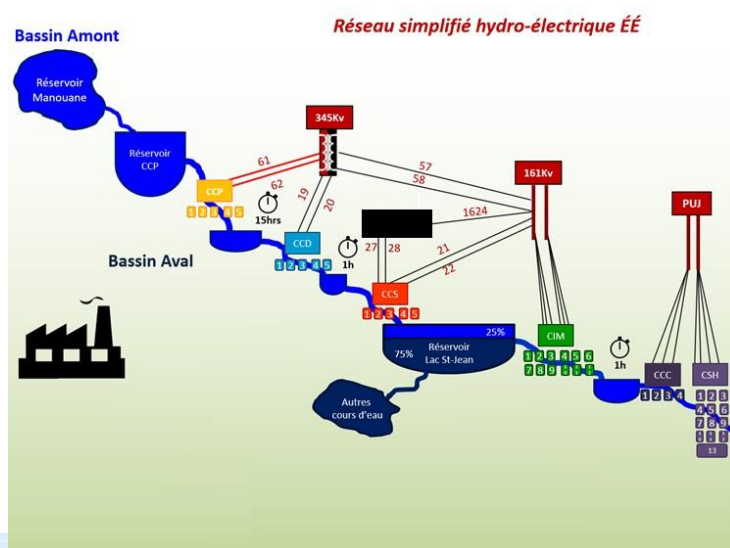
Bassin Amont

Réseau simplifié hydro-électrique ÉÉ

Réservoir Manouane

Réservoir CCP

345Kv

61

62

57

58

CCP

1 2 3 4 5

15hrs

19

20

1624

161Kv

PUJ

CCD

1 2 3 4 5

1h

27

28

21

22

Bassin Aval

CCS

1 2 3 4 5

25%

Réservoir Lac St-Jean

75%

CIM

1 2 3 4 5 6

7 8 9 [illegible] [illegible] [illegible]

1h

CCC

1 2 3 4

CSH

1 2 3

4 5 6

7 8 9

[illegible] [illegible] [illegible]

13

Autres cours d'eau